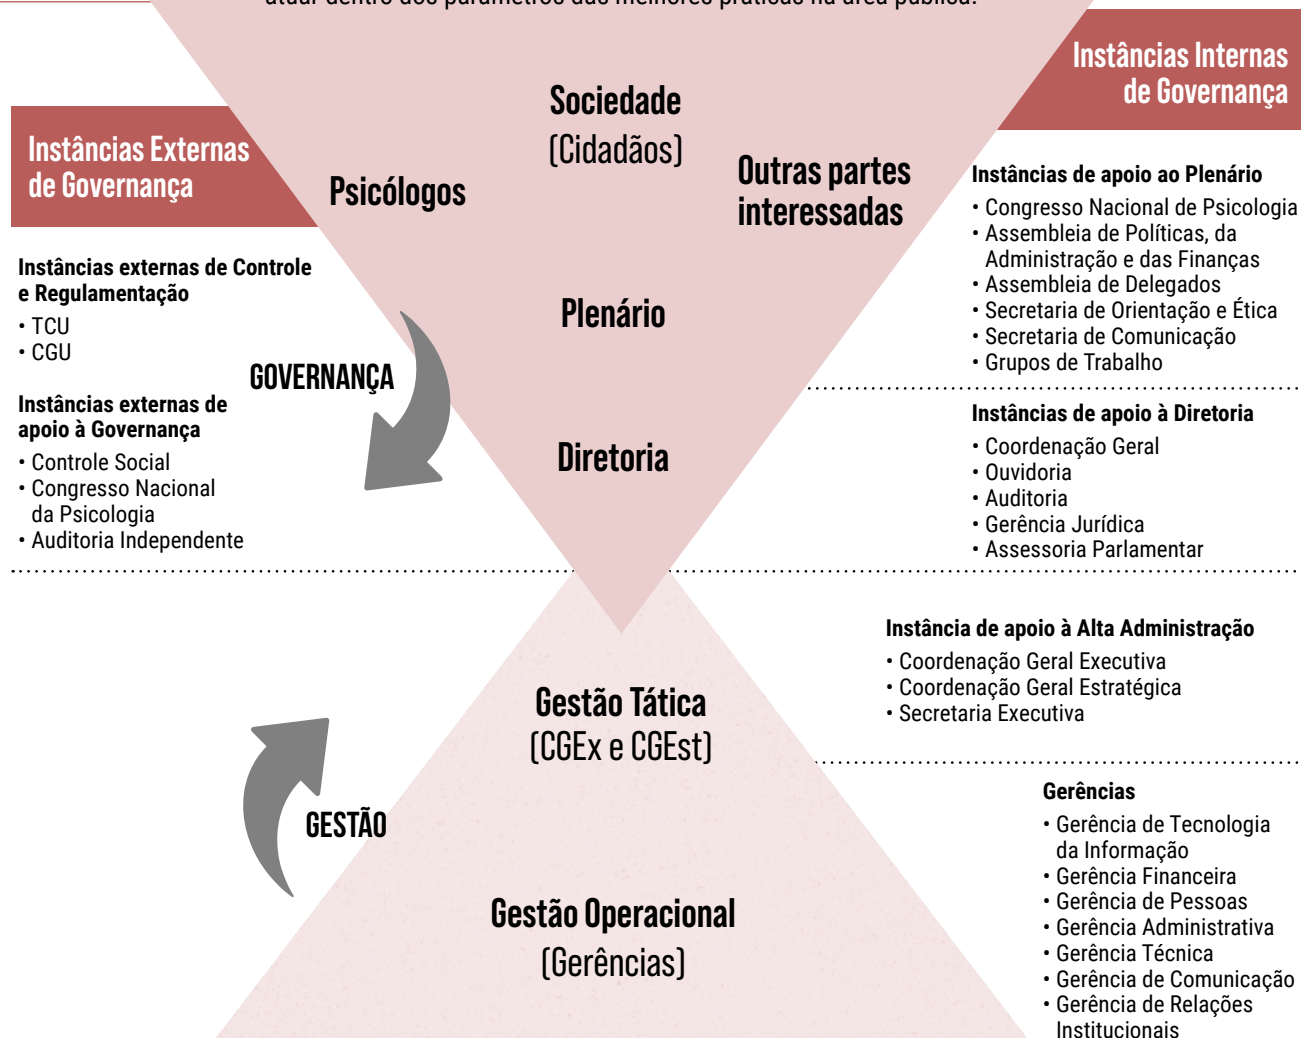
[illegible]

Instâncias Internas de Governança

Instâncias Externas de Governança

Sociedade
(Cidadãos)

Psicólogos

Outras partes interessadas

Plenário

Diretoria

GOVERNANÇA

Instâncias externas de Controle e Regulamentação
• TCU
• CGU

Instâncias externas de apoio à Governança
• Controle Social
• Congresso Nacional da Psicologia
• Auditoria Independente

Instâncias de apoio ao Plenário
• Congresso Nacional de Psicologia
• Assembleia de Políticas, da Administração e das Finanças
• Assembleia de Delegados
• Secretaria de Orientação e Ética
• Secretaria de Comunicação
• Grupos de Trabalho

Instâncias de apoio à Diretoria
• Coordenação Geral
• Ouvidoria
• Auditoria
• Gerência Jurídica
• Assessoria Parlamentar

Instância de apoio à Alta Administração
• Coordenação Geral Executiva
• Coordenação Geral Estratégica
• Secretaria Executiva

Gestão Tática
(CGEx e CGEst)

GESTÃO

Gestão Operacional
(Gerências)

Gerências
• Gerência de Tecnologia da Informação
• Gerência Financeira
• Gerência de Pessoas
• Gerência Administrativa
• Gerência Técnica
• Gerência de Comunicação
• Gerência de Relações Institucionais